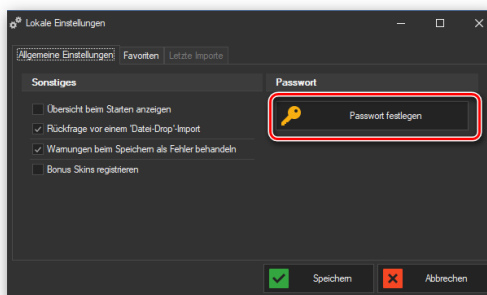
Lokale Einstellungen

Allgemeine Einstellungen | Favoriten | Letzte Importe

Sonstiges

Übersicht beim Starten anzeigen

Rückfrage vor einem 'Datei-Drop'-Import

Warnungen beim Speichern als Fehler behandeln

Bonus Skins registrieren

Passwort

Passwort festlegen

Speichern

Abbrechen